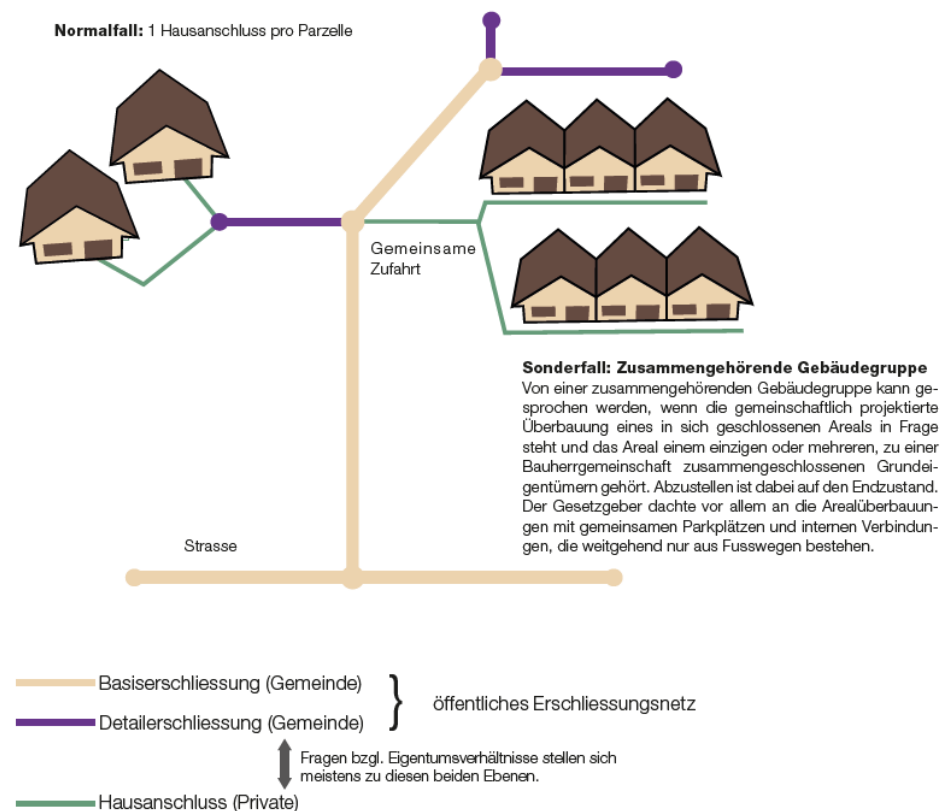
**Normalfall:** 1 Hausanschluss pro Parzelle

Gemeinsame Zufahrt

**Sonderfall: Zusammengehörende Gebäudegruppe**
Von einer zusammengehörenden Gebäudegruppe kann gesprochen werden, wenn die gemeinschaftlich projektierte Überbauung eines in sich geschlossenen Areals in Frage steht und das Areal einem einzigen oder mehreren, zu einer Bauherrgemeinschaft zusammengeschlossenen Grundeigentümern gehört. Abzustellen ist dabei auf den Endzustand. Der Gesetzgeber dachte vor allem an die Arealüberbauungen mit gemeinsamen Parkplätzen und internen Verbindungen, die weitgehend nur aus Fusswegen bestehen.

Strasse

Basiserschliessung (Gemeinde)
Detailerschliessung (Gemeinde)
öffentliches Erschliessungsnetz

Fragen bzgl. Eigentumsverhältnisse stellen sich meistens zu diesen beiden Ebenen.

Hausanschluss (Private)